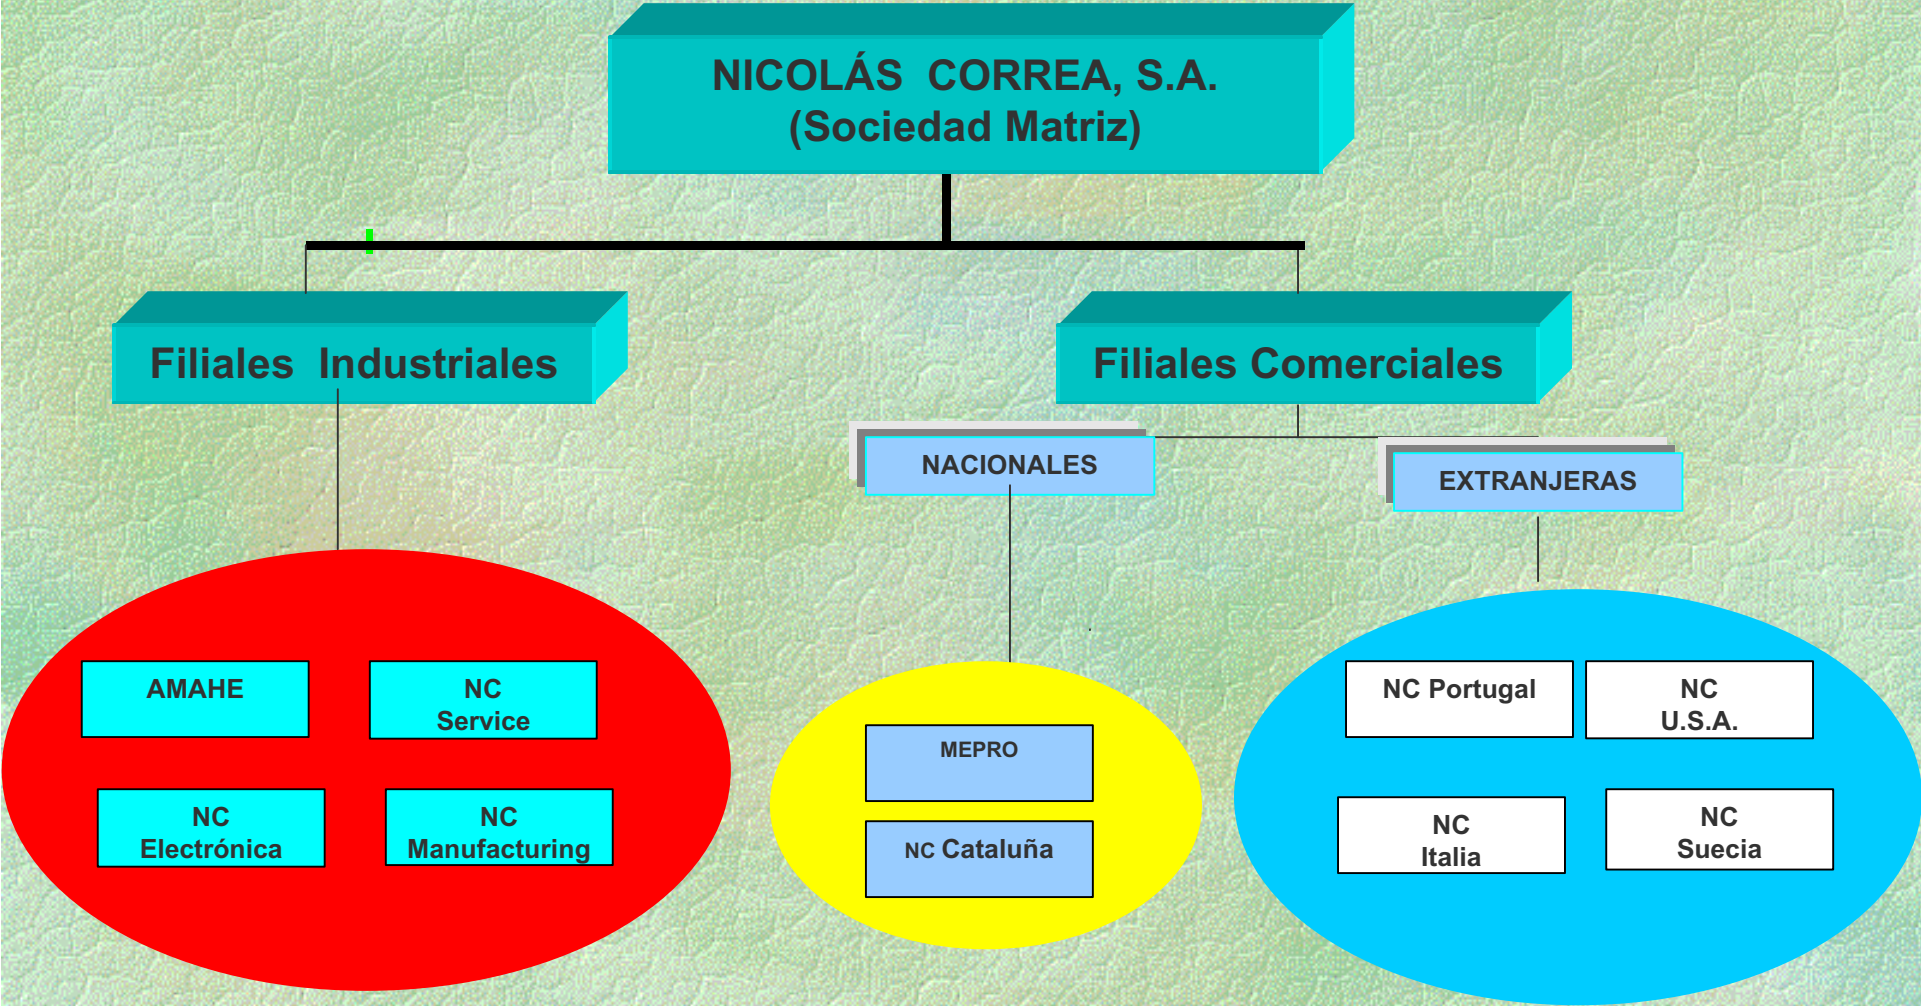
NICOLÁS CORREA, S.A.
(Sociedad Matriz)

Filiales Industriales

Filiales Comerciales

NACIONALES

EXTRANJERAS

AMAHE

NC Service

NC Electrónica

NC Manufacturing

MEPRO

NC Cataluña

NC Portugal

NC U.S.A.

NC Italia

NC Suecia